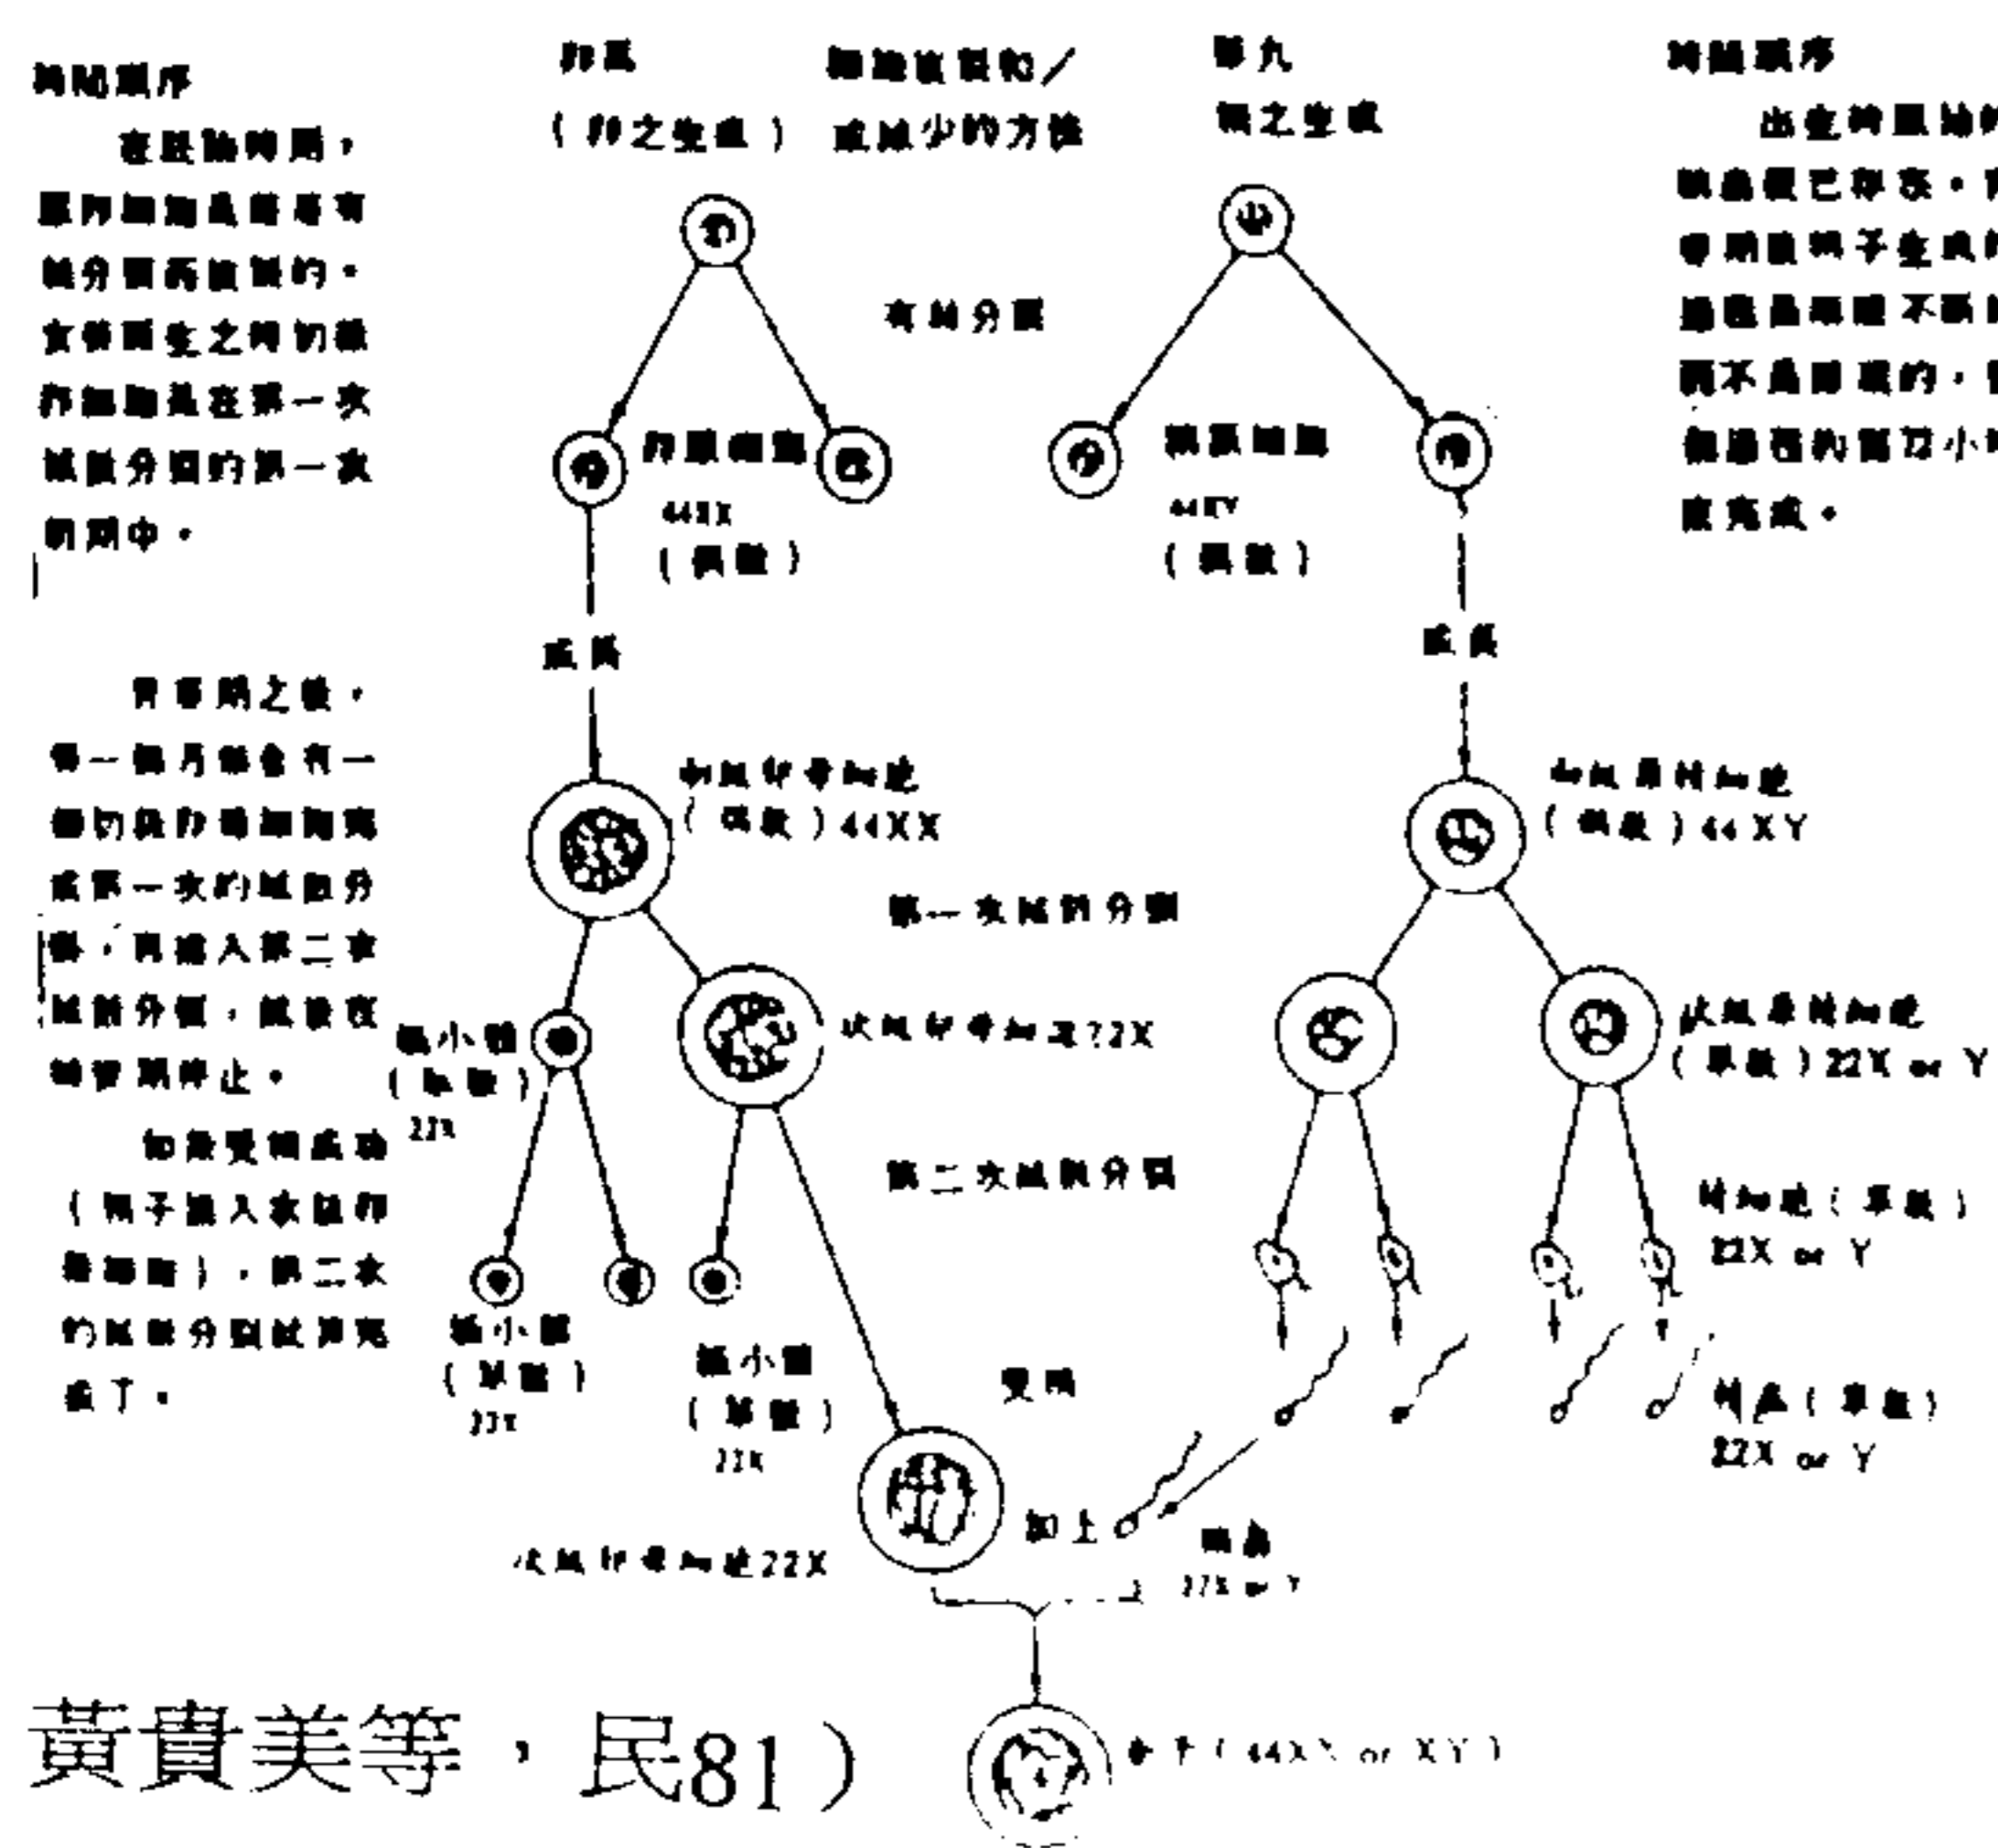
時間順序

在胚胎時期，原卵細胞是藉著有絲分裂而複製的。女嬰誕生之時初級卵細胞是在第一次減數分裂的第一次前期中。

青春期之後，每一個月都會有一個初級卵母細胞完成第一次的減數分裂，再進入第二次減數分裂，就停在中期停止。

如果受精成功（精子進入次級卵母細胞），第二次的減數分裂就完成了。

卵巢

（卵之生成）

細胞數目和/或減少的方法

睪丸

精之生成

有絲分裂

卵原細胞

44XX

（倍數）

精原細胞

44XY

（倍數）

成長

成長

初級卵母細胞

（倍數）44XX

初級精母細胞

（倍數）44XY

第一次減數分裂

極小體

（單數）

22X

次級卵母細胞22X

次級精母細胞

（單數）22X or Y

第二次減數分裂

精細胞（單數）

22X or Y

極小體

（單數）

22X

極小體

（單數）

22X

受精

精蟲（單數）

22X or Y

次級卵母細胞22X

加上

精蟲

22X or Y

合子（44XX or XY）

時間順序

出生時睪丸的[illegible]數目已穩定。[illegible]青春期精子生成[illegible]過程是持續不斷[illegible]而不是間歇的，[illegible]個過程約需72小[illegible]能完成。

黃貴美等，民81）